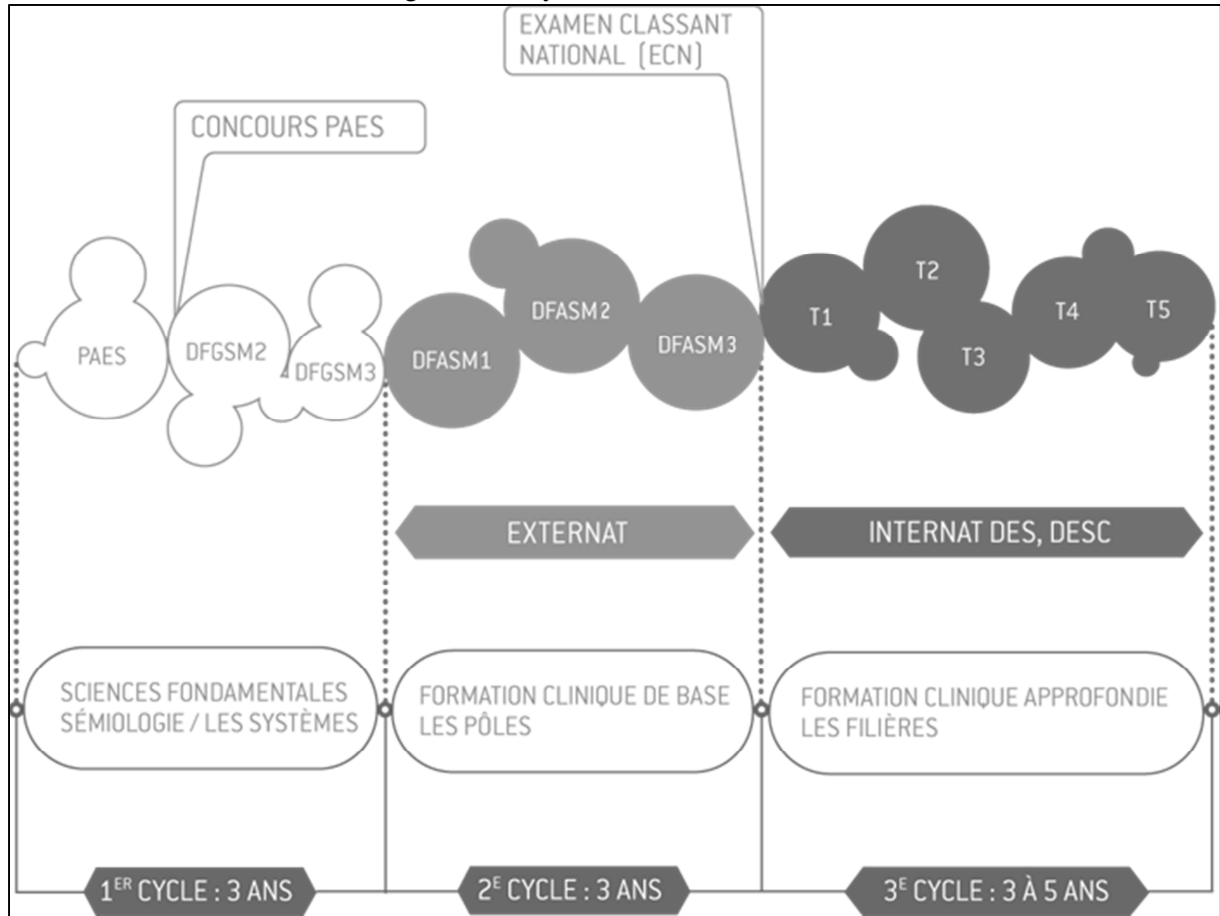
EXAMEN CLASSANT NATIONAL (ECN)

CONCOURS PAES

PAES

DFGSM2

DFGSM3

DFASM1

DFASM2

DFASM3

T1

T2

T3

T4

T5

EXTERNAT

INTERNAT DES, DESC

SCIENCES FONDAMENTALES
SÉMIOLOGIE / LES SYSTÈMES

FORMATION CLINIQUE DE BASE
LES PÔLES

FORMATION CLINIQUE APPROFONDIE
LES FILIÈRES

1$^{ER}$ CYCLE : 3 ANS

2$^{E}$ CYCLE : 3 ANS

3$^{E}$ CYCLE : 3 À 5 ANS